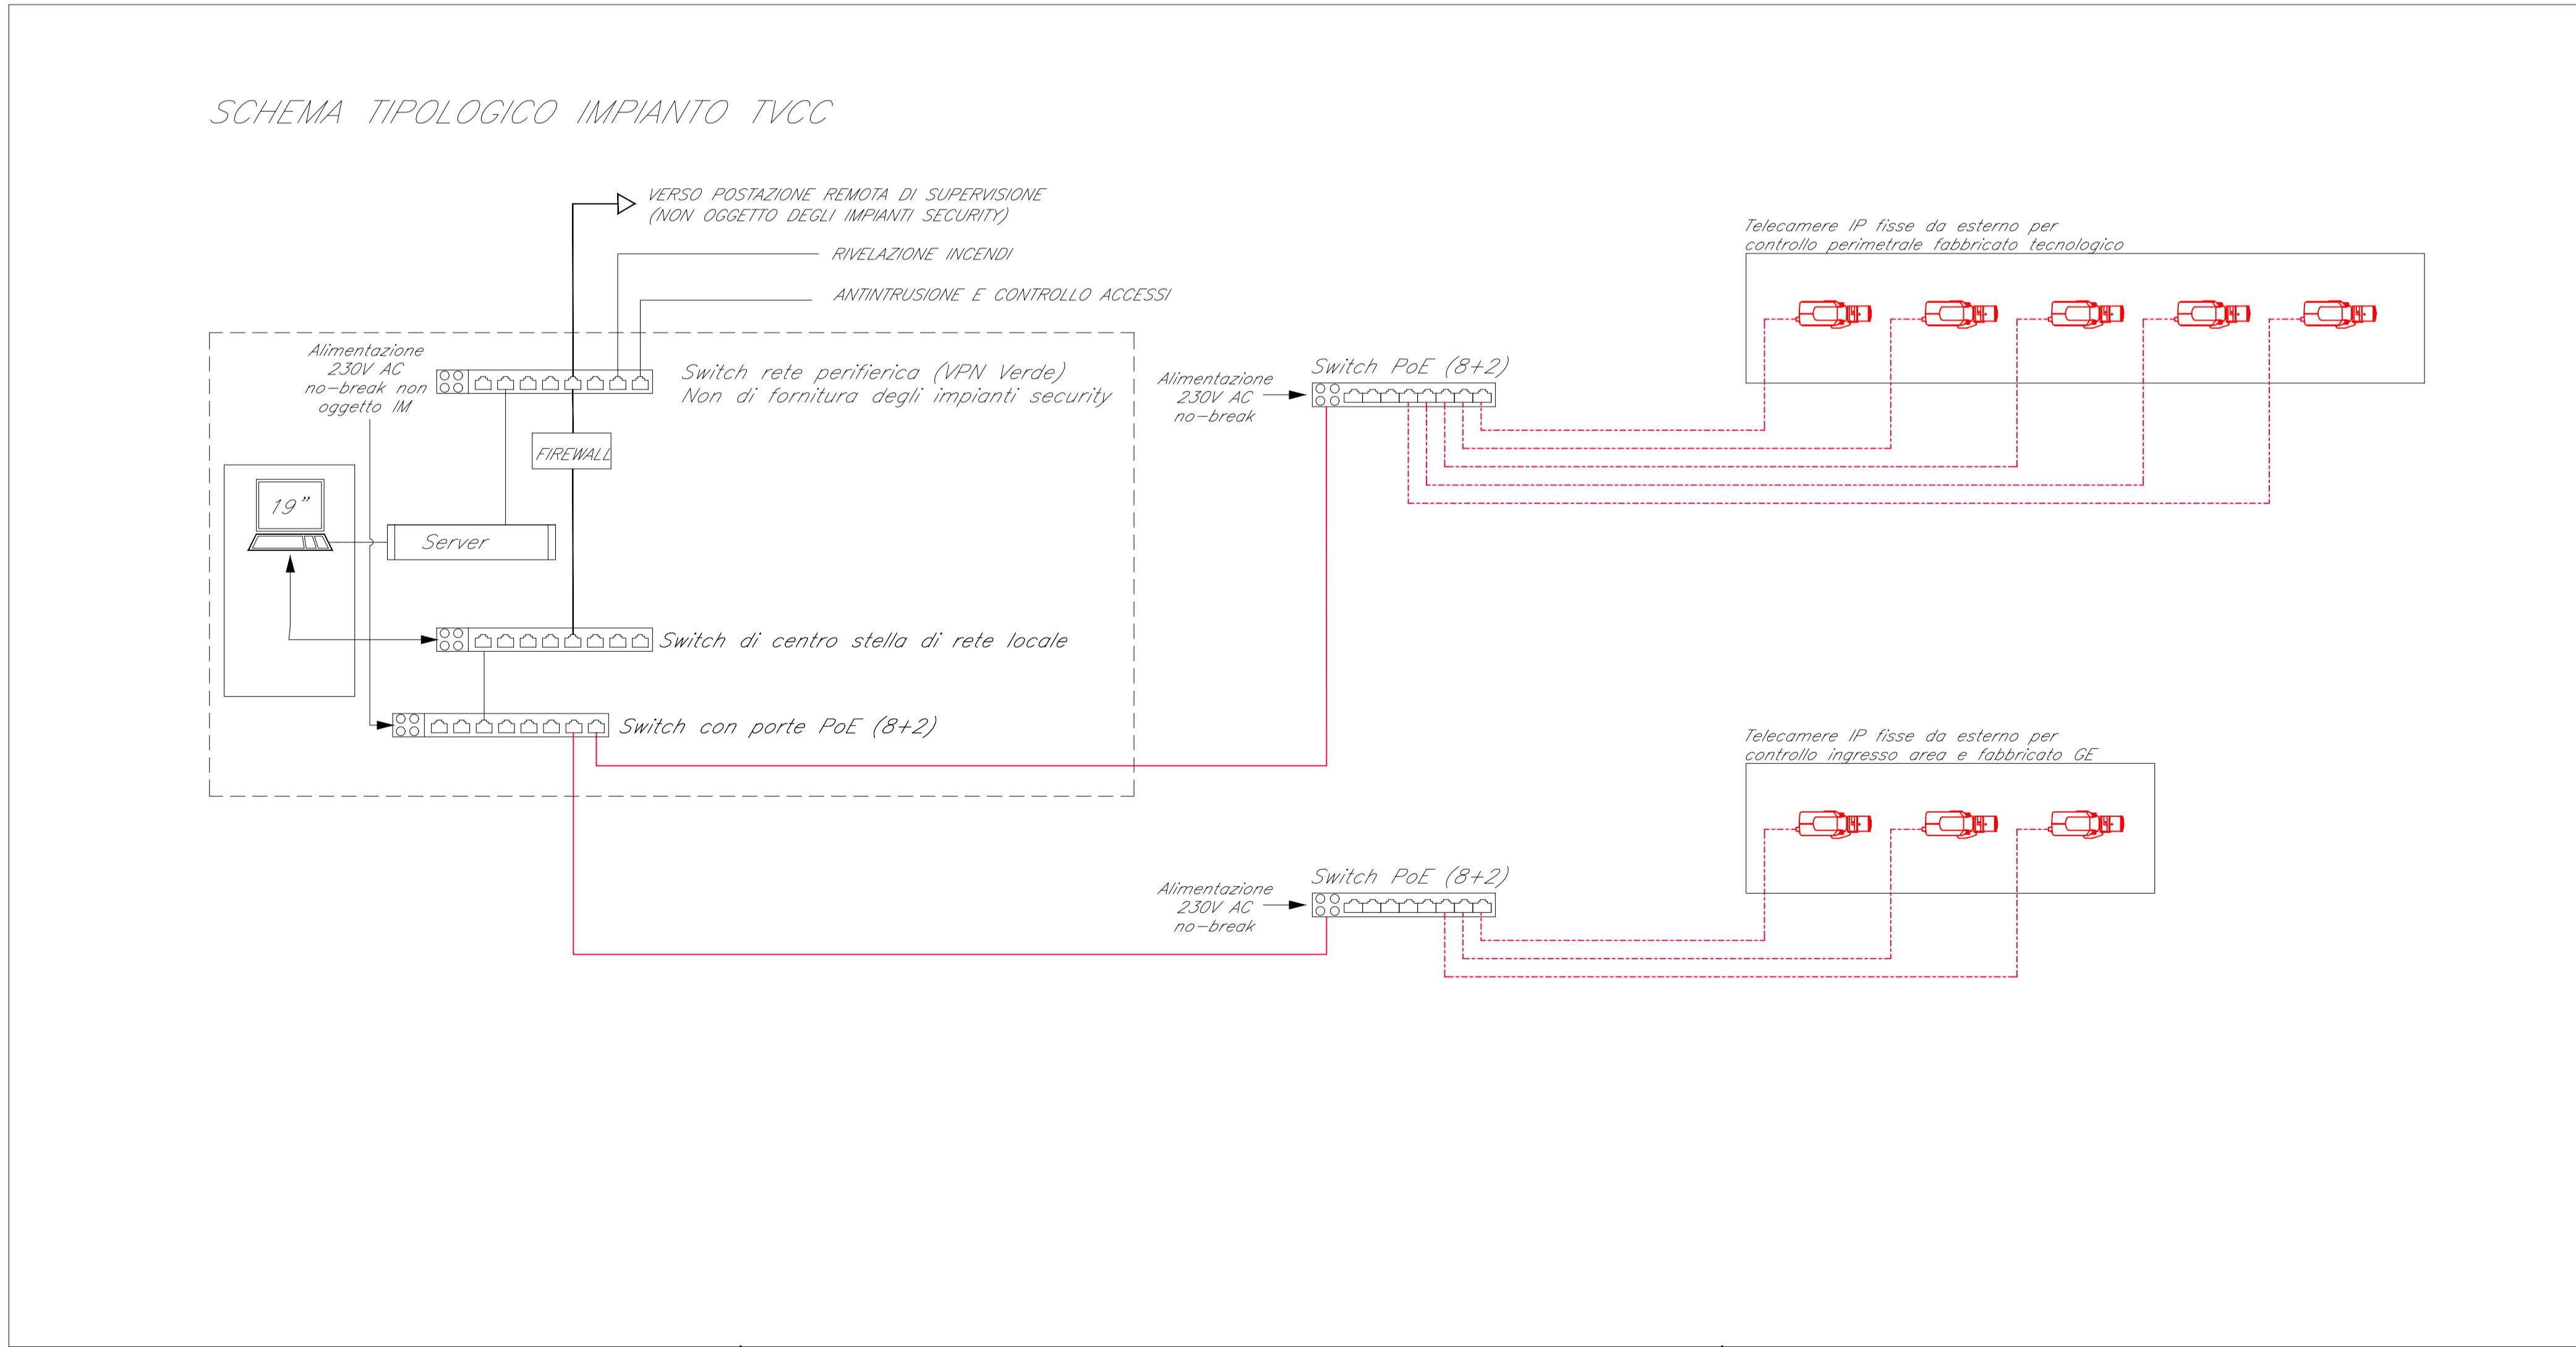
SCHEMA TIPOLOGICO IMPIANTO TVCC

VERSO POSTAZIONE REMOTA DI SUPERVISIONE
(NON OGGETTO DEGLI IMPIANTI SECURITY)

RIVELAZIONE INCENDI

ANTINTRUSIONE E CONTROLLO ACCESSI

Telecamere IP fisse da esterno per controllo perimetrale fabbricato tecnologico

Alimentazione 230V AC no-break non oggetto IM

Switch rete perifierica (VPN Verde)
Non di fornitura degli impianti security

Alimentazione 230V AC no-break

Switch PoE (8+2)

FIREWALL

19"

Server

Switch di centro stella di rete locale

Switch con porte PoE (8+2)

Telecamere IP fisse da esterno per controllo ingresso area e fabbricato GE

Alimentazione 230V AC no-break

Switch PoE (8+2)